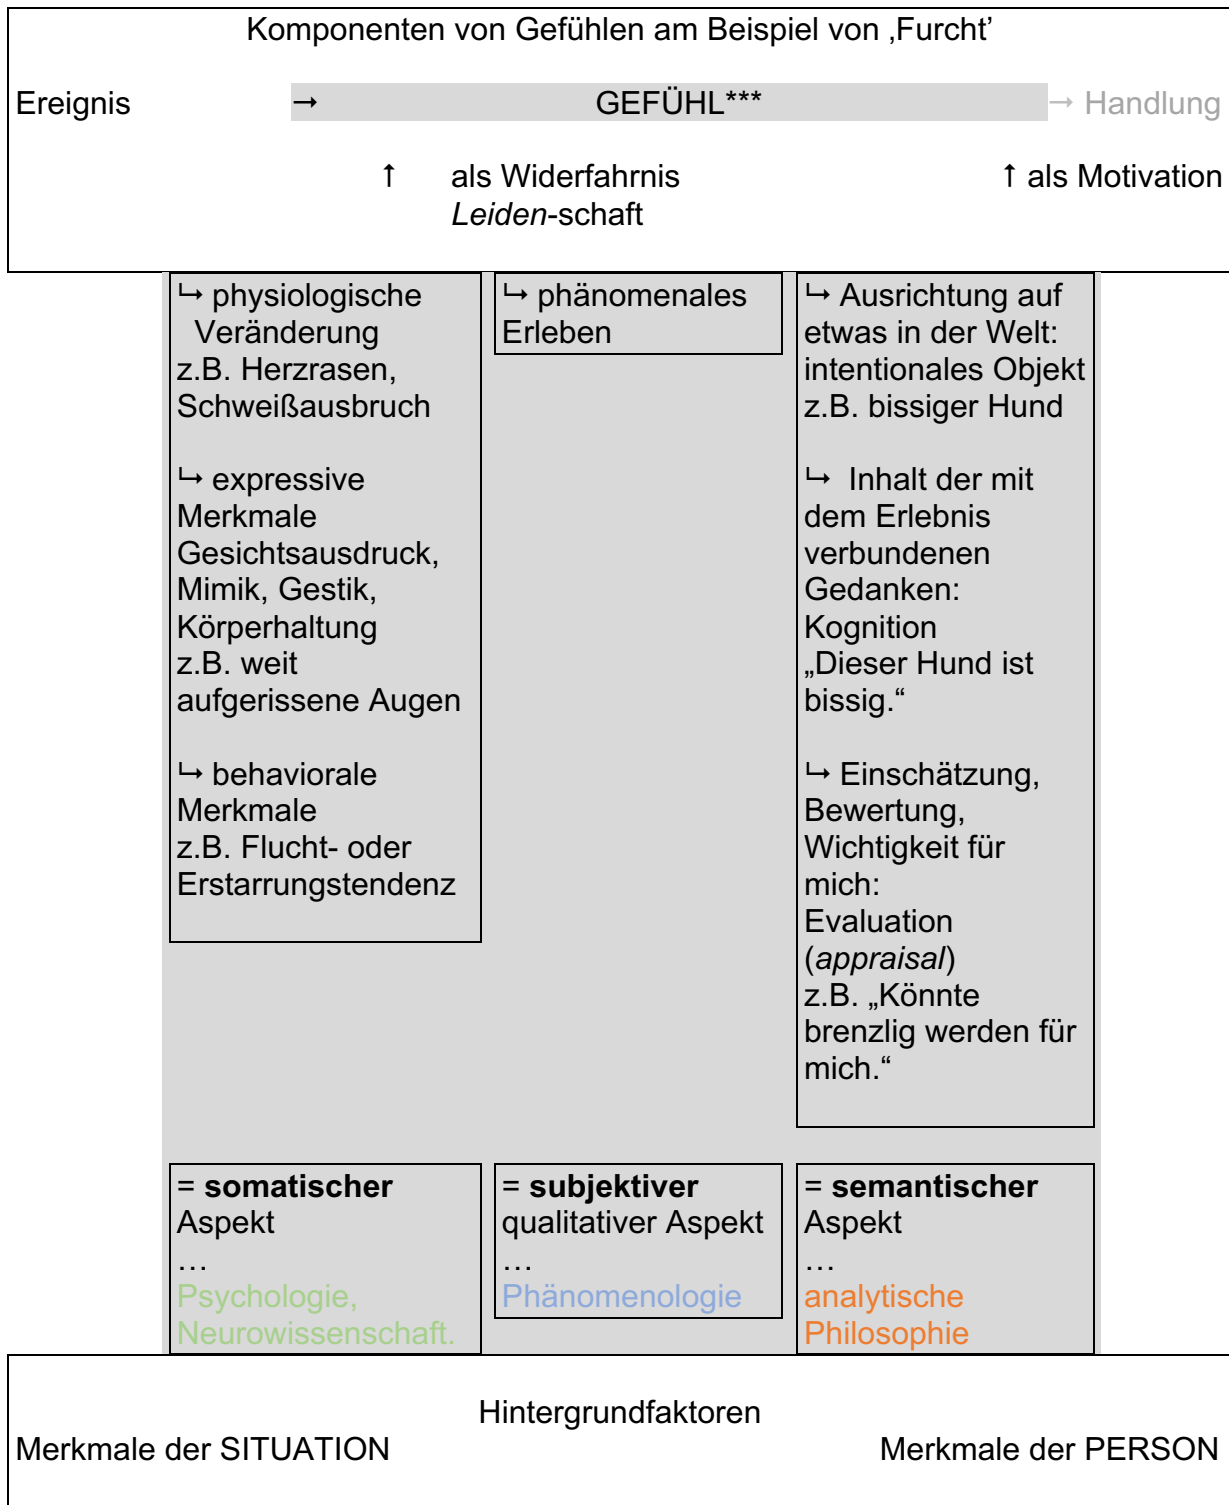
Komponenten von Gefühlen am Beispiel von ‚Furcht'

Ereignis → GEFÜHL*** → Handlung

↑ als Widerfahrnis
*Leiden*-schaft

↑ als Motivation

↳ physiologische Veränderung
z.B. Herzrasen, Schweißausbruch

↳ expressive Merkmale
Gesichtsausdruck, Mimik, Gestik, Körperhaltung
z.B. weit aufgerissene Augen

↳ behaviorale Merkmale
z.B. Flucht- oder Erstarrungstendenz

↳ phänomenales Erleben

↳ Ausrichtung auf etwas in der Welt: intentionales Objekt
z.B. bissiger Hund

↳ Inhalt der mit dem Erlebnis verbundenen Gedanken: Kognition
„Dieser Hund ist bissig."

↳ Einschätzung, Bewertung, Wichtigkeit für mich:
Evaluation (*appraisal*)
z.B. „Könnte brenzlig werden für mich."

= **somatischer** Aspekt
…
Psychologie, Neurowissenschaft.

= **subjektiver** qualitativer Aspekt
…
Phänomenologie

= **semantischer** Aspekt
…
analytische Philosophie

Hintergrundfaktoren
Merkmale der SITUATION
Merkmale der PERSON